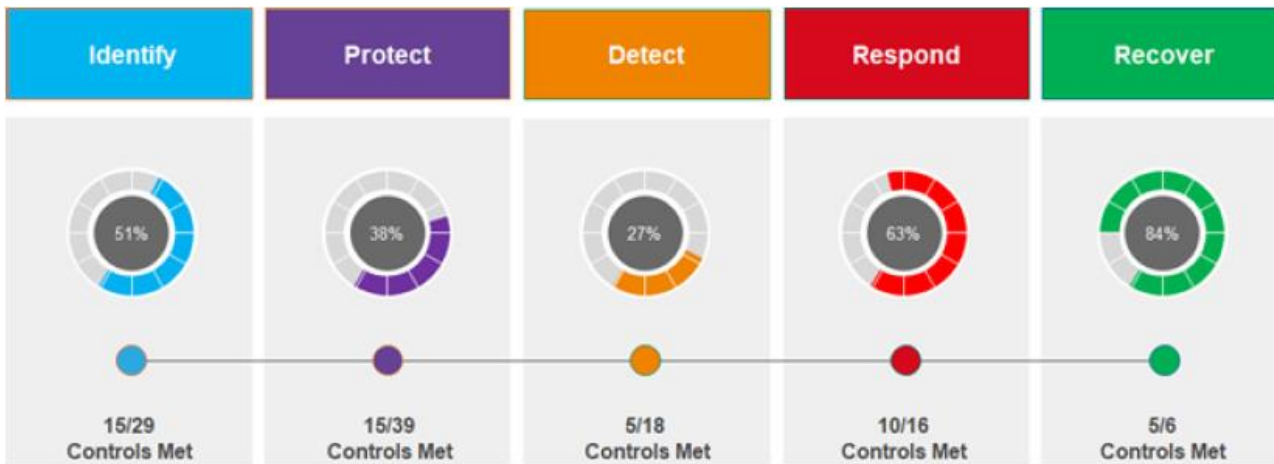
| Identify | Protect | Detect | Respond | Recover |
|---|---|---|---|---|
| 51% | 38% | 27% | 63% | 84% |
| 15/29 Controls Met | 15/39 Controls Met | 5/18 Controls Met | 10/16 Controls Met | 5/6 Controls Met |